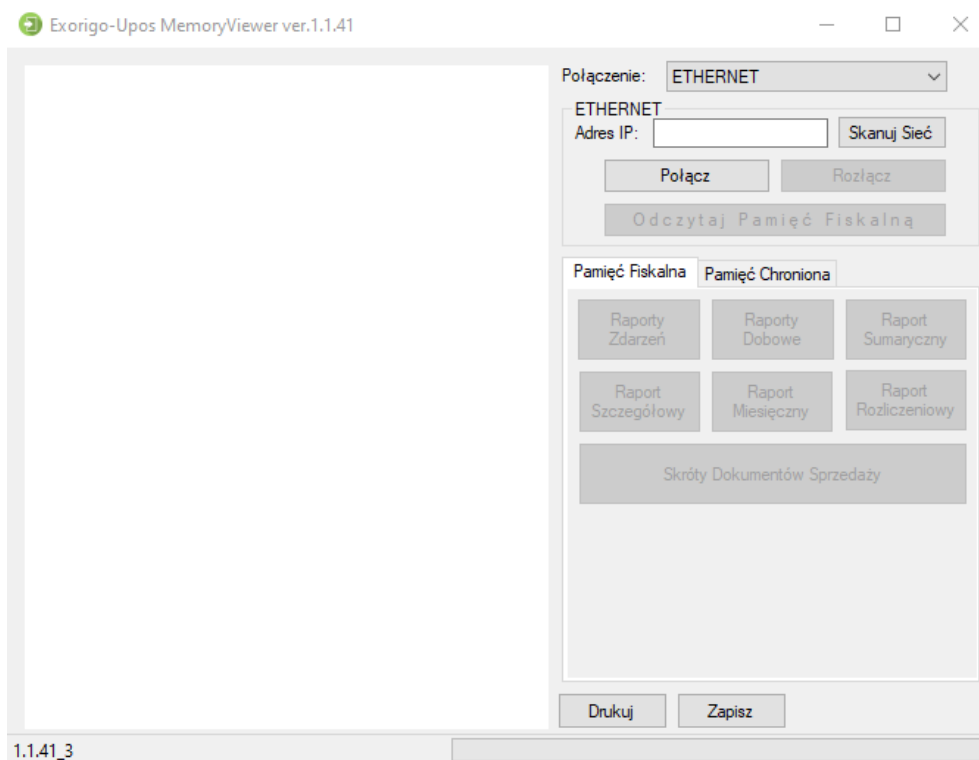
Exorigo-Upos MemoryViewer ver.1.1.41

Połączenie: ETHERNET

ETHERNET
Adres IP: Skanuj Sieć

Połącz Rozłącz

Odczytaj Pamięć Fiskalną

Pamięć Fiskalna Pamięć Chroniona

Raporty Zdarzeń
Raporty Dobowe
Raport Sumaryczny
Raport Szczegółowy
Raport Miesięczny
Raport Rozliczeniowy

Skróty Dokumentów Sprzedaży

Drukuj Zapisz

1.1.41_3